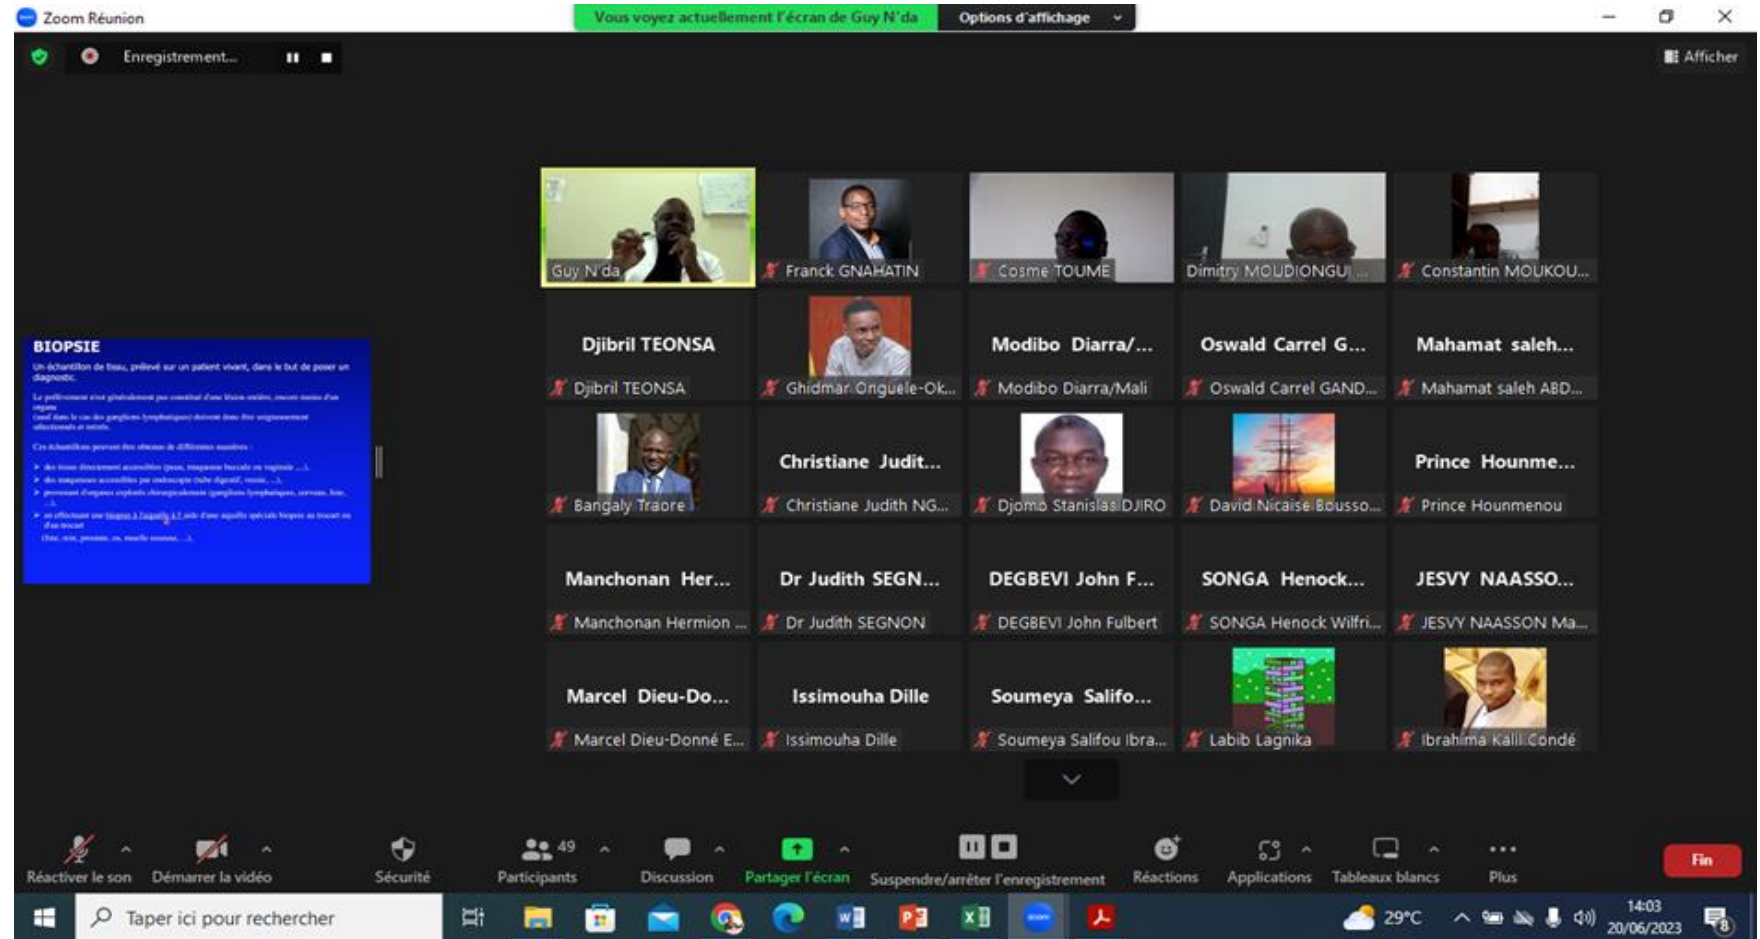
Zoom Réunion

Vous voyez actuellement l'écran de Guy N'da

Options d'affichage

Enregistrement...

Afficher

BIOPSIE

Un échantillon de tissu, prélevé sur un patient vivant, dans le but de poser un diagnostic.

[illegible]

Guy N'da

Franck GNAHATIN

Cosme TOUME

Dimitry MOUDIONGUI ...

Constantin MOUKOU...

Djibril TEONSA

Djibril TEONSA

Ghidmar Onguele-Ok...

Modibo Diarra/...

Modibo Diarra/Mali

Oswald Carrel G...

Oswald Carrel GAND...

Mahamat saleh...

Mahamat saleh ABD...

Bangaly Traore

Christiane Judit...

Christiane Judith NG...

Djomo Stanislas DJIRO

David Nicaise Bousso...

Prince Hounme...

Prince Hounmenou

Manchonan Her...

Manchonan Hermion ...

Dr Judith SEGN...

Dr Judith SEGNON

DEGBEVI John F...

DEGBEVI John Fulbert

SONGA Henock...

SONGA Henock Wilfri...

JESVY NAASSO...

JESVY NAASSON Ma...

Marcel Dieu-Do...

Marcel Dieu-Donné E...

Issimouha Dille

Issimouha Dille

Soumeya Salifo...

Soumeya Salifou Ibra...

Labib Lagnika

Ibrahima Kalil Condé

Réactiver le son

Démarrer la vidéo

Sécurité

49

Participants

Discussion

Partager l'écran

Suspendre/arrêter l'enregistrement

Réactions

Applications

Tableaux blancs

Plus

Fin

Taper ici pour rechercher

29°C

14:03

20/06/2023